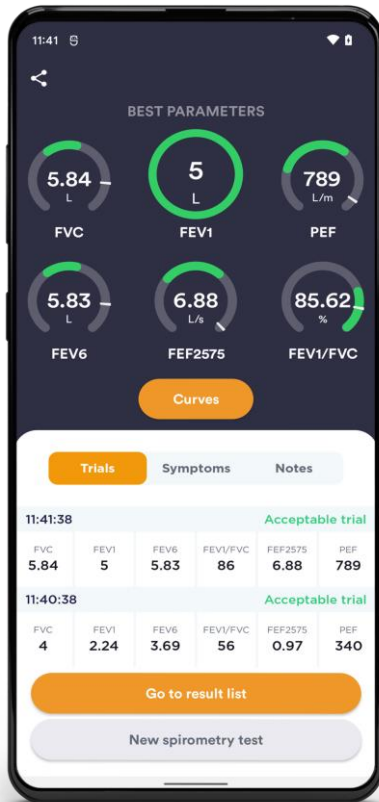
11:41

BEST PARAMETERS

5.84
L
FVC

5
L
FEV1

789
L/m
PEF

5.83
L
FEV6

6.88
L/s
FEF2575

85.62
%
FEV1/FVC

Curves

Trials | Symptoms | Notes

11:41:38 Acceptable trial

| FVC | FEV1 | FEV6 | FEV1/FVC | FEF2575 | PEF |
|---|---|---|---|---|---|
| 5.84 | 5 | 5.83 | 86 | 6.88 | 789 |

11:40:38 Acceptable trial

| FVC | FEV1 | FEV6 | FEV1/FVC | FEF2575 | PEF |
|---|---|---|---|---|---|
| 4 | 2.24 | 3.69 | 56 | 0.97 | 340 |

Go to result list

New spirometry test